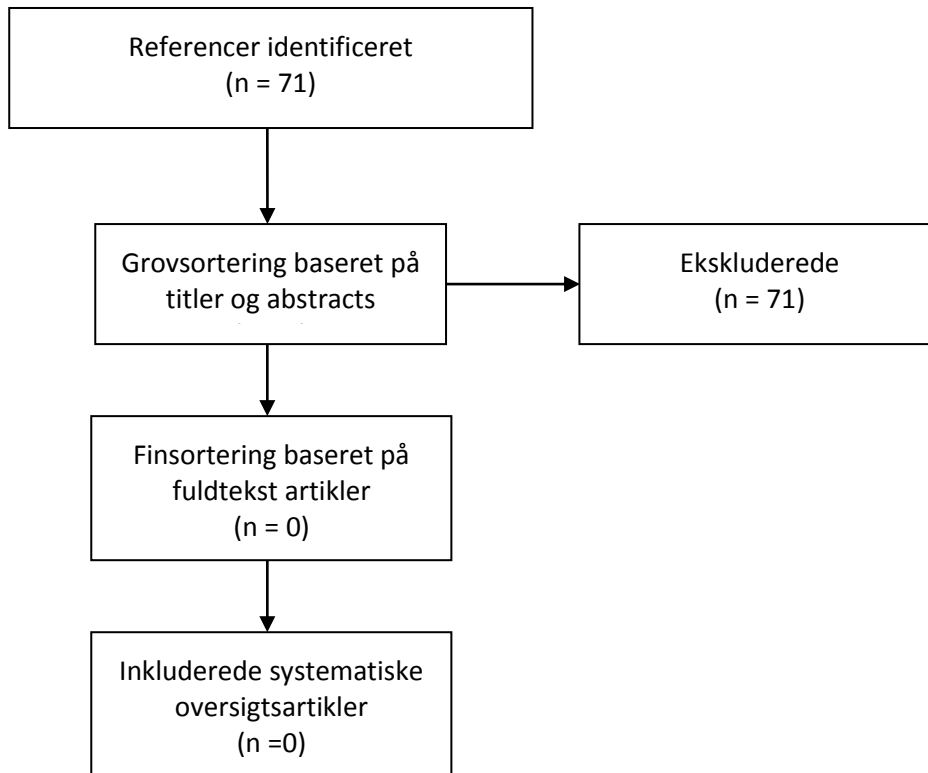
Referencer identificeret
(n = 71)

Grovsortering baseret på titler og abstracts

Ekskluderede
(n = 71)

Finsortering baseret på fuldtekst artikler
(n = 0)

Inkluderede systematiske oversigtsartikler
(n =0)